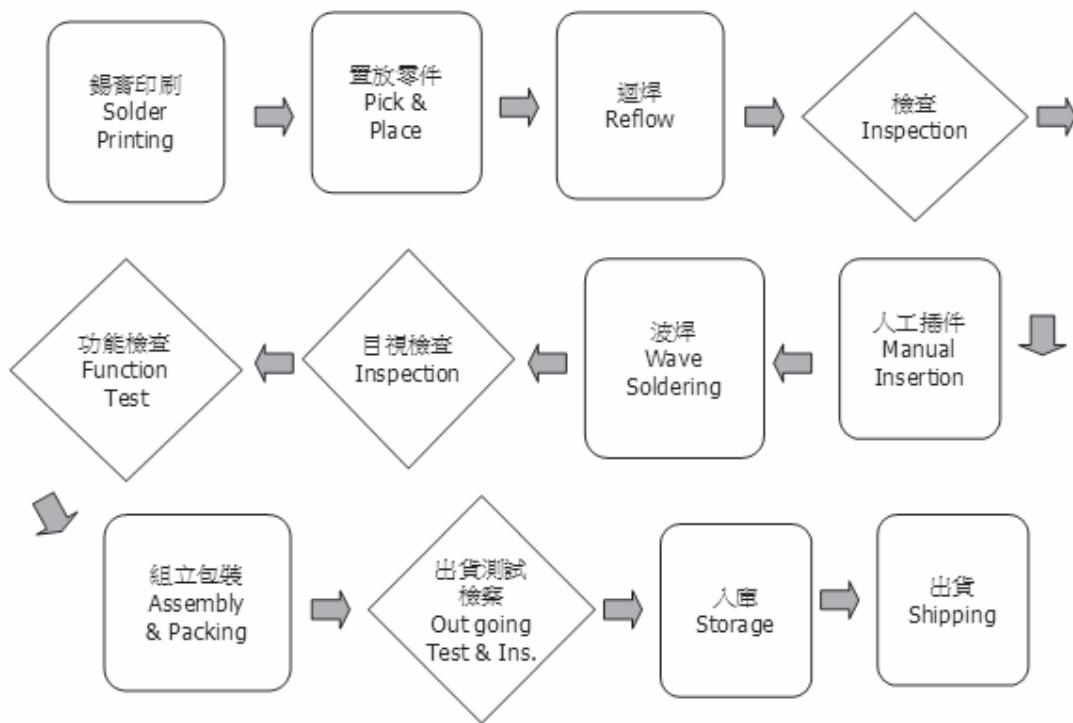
錫膏印刷
Solder Printing

置放零件
Pick & Place

迴焊
Reflow

檢查
Inspection

人工插件
Manual Insertion

波焊
Wave Soldering

目視檢查
Inspection

功能檢查
Function Test

組立包裝
Assembly & Packing

出貨測試檢察
Out going Test & Ins.

入庫
Storage

出貨
Shipping